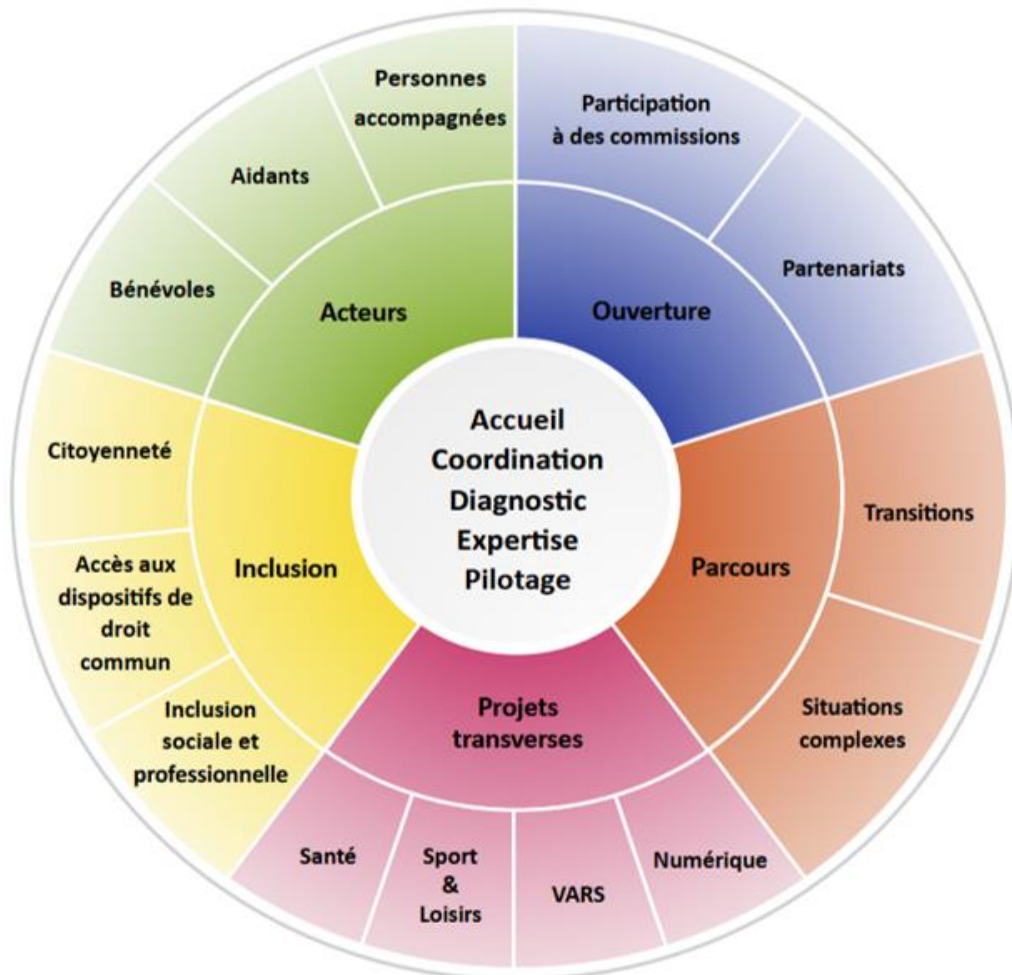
Accueil
Coordination
Diagnostic
Expertise
Pilotage

Acteurs

Bénévoles

Aidants

Personnes accompagnées

Ouverture

Participation à des commissions

Partenariats

Parcours

Transitions

Situations complexes

Projets transverses

Numérique

VARS

Sport & Loisirs

Santé

Inclusion

Inclusion sociale et professionnelle

Accès aux dispositifs de droit commun

Citoyenneté